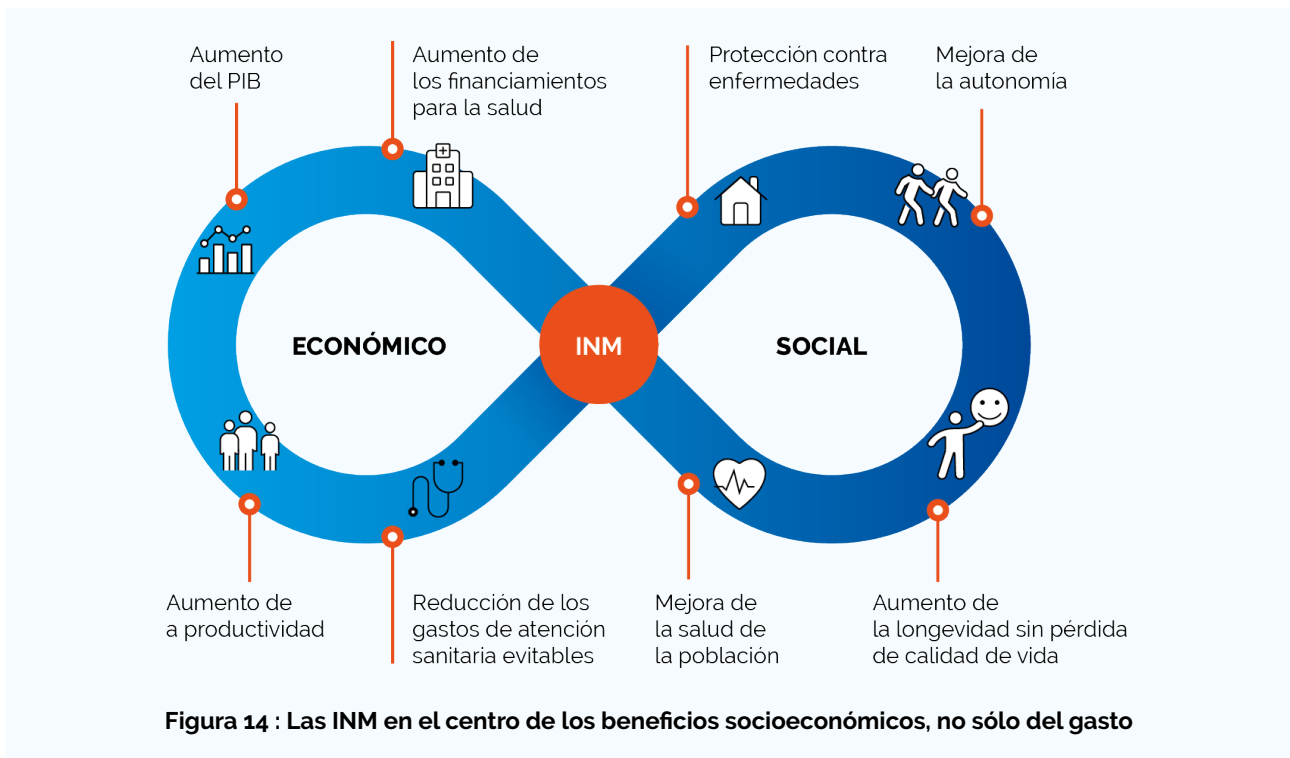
Aumento del PIB

Aumento de los financiamientos para la salud

Protección contra enfermedades

Mejora de la autonomía

ECONÓMICO

INM

SOCIAL

Aumento de a productividad

Reducción de los gastos de atención sanitaria evitables

Mejora de la salud de la población

Aumento de la longevidad sin pérdida de calidad de vida

Figura 14 : Las INM en el centro de los beneficios socioeconómicos, no sólo del gasto